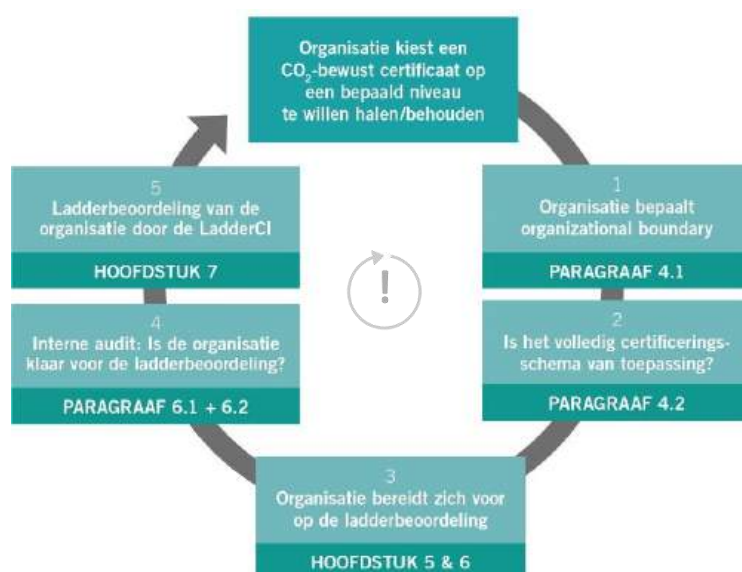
Organisatie kiest een $CO_2$-bewust certificaat op een bepaald niveau te willen halen/behouden

1
Organisatie bepaalt organizational boundary

PARAGRAAF 4.1

2
Is het volledig certificeringsschema van toepassing?

PARAGRAAF 4.2

3
Organisatie bereidt zich voor op de ladderbeoordeling

HOOFDSTUK 5 & 6

4
Interne audit: Is de organisatie klaar voor de ladderbeoordeling?

PARAGRAAF 6.1 + 6.2

5
Ladderbeoordeling van de organisatie door de LadderCI

HOOFDSTUK 7

!